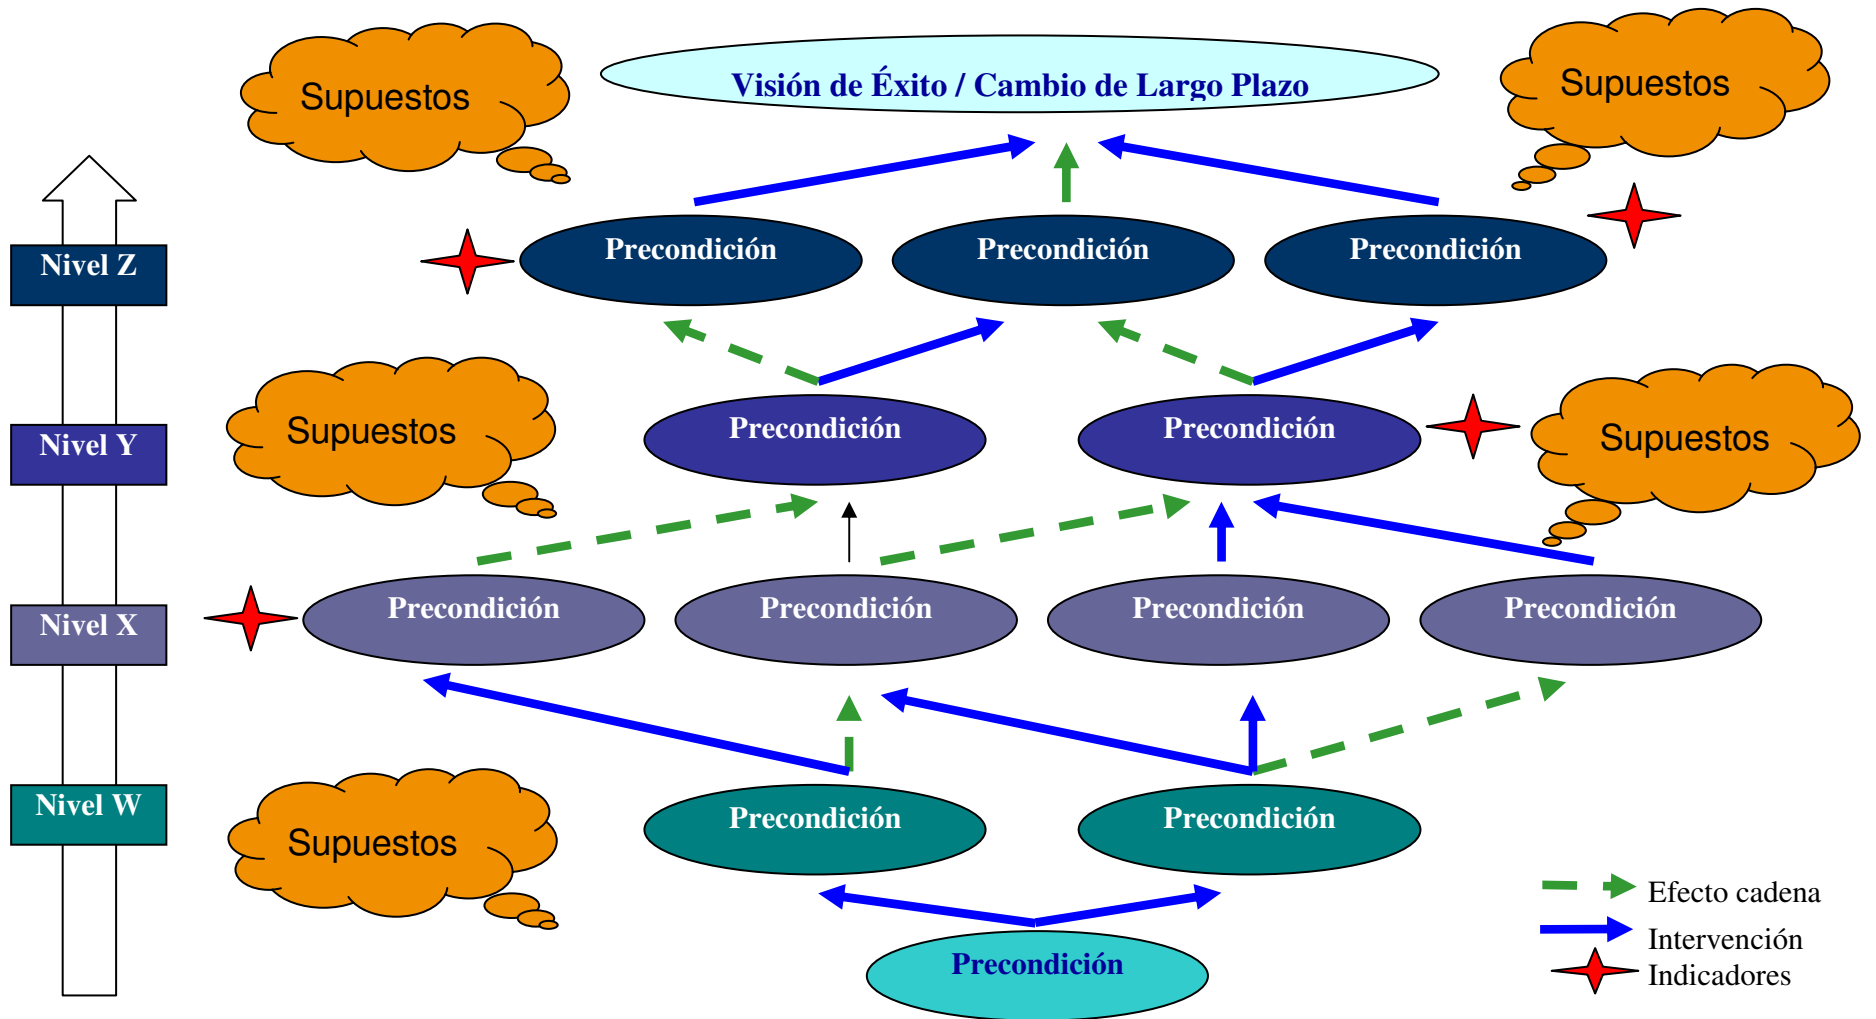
Supuestos

Visión de Éxito / Cambio de Largo Plazo

Supuestos

Nivel Z

Precondición

Precondición

Precondición

Supuestos

Nivel Y

Precondición

Precondición

Supuestos

Nivel X

Precondición

Precondición

Precondición

Precondición

Nivel W

Supuestos

Precondición

Precondición

Precondición

Efecto cadena
Intervención
Indicadores